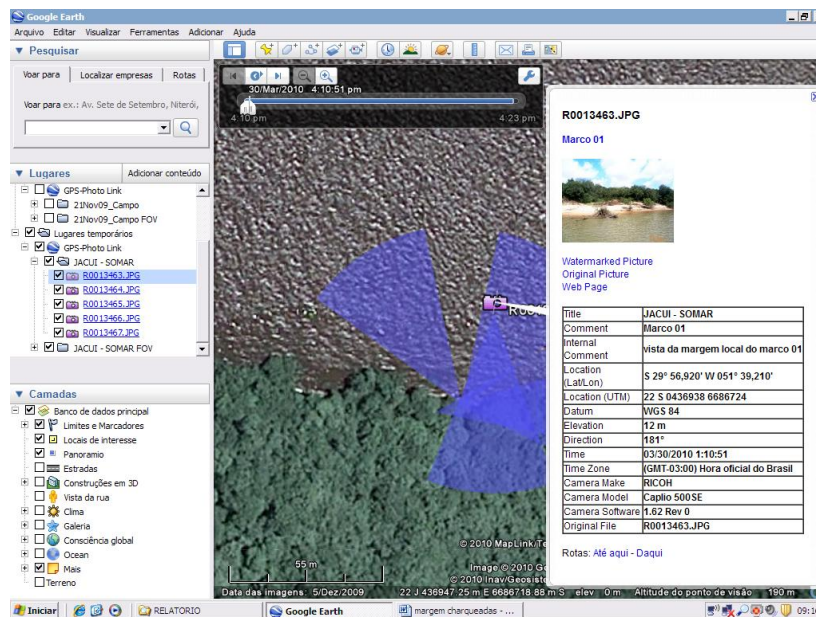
Google Earth

Arquivo Editar Visualizar Ferramentas Adicionar Ajuda

▼ Pesquisar

Voar para | Localizar empresas | Rotas

Voar para ex.: Av. Sete de Setembro, Niterói,

▼ Lugares | Adicionar conteúdo

GPS-Photo Link
21Nov09_Campo
21Nov09_Campo FOV
Lugares temporários
GPS-Photo Link
JACUI - SOMAR
R0013463.JPG
R0013464.JPG
R0013465.JPG
R0013466.JPG
R0013467.JPG
JACUI - SOMAR FOV

▼ Camadas

Banco de dados principal
Limites e Marcadores
Locais de interesse
Panoramio
Estradas
Construções em 3D
Vista da rua
Clima
Galeria
Consciência global
Ocean
Mais
Terreno

30/Mar/2010 4:10:51 pm
4:10 pm
4:23 pm

R0013463.JPG

Marco 01

Watermarked Picture
Original Picture
Web Page

| Title | JACUI - SOMAR |
|---|---|
| Comment | Marco 01 |
| Internal Comment | vista da margem local do marco 01 |
| Location (Lat/Lon) | S 29° 56,920' W 051° 39,210' |
| Location (UTM) | 22 S 0436938 6686724 |
| Datum | WGS 84 |
| Elevation | 12 m |
| Direction | 181° |
| Time | 03/30/2010 1:10:51 |
| Time Zone | (GMT-03:00) Hora oficial do Brasil |
| Camera Make | RICOH |
| Camera Model | Caplio 500SE |
| Camera Software | 1.62 Rev 0 |
| Original File | R0013463.JPG |

Rotas: Até aqui - Daqui

R00

© 2010 MapLink/Te
Image © 2010 Ge
© 2010 Inav/Geosist
55 m
Data das imagens: 5/Dez/2009 22 J 436947.25 m E 6686718.88 m S elev 0 m Altitude do ponto de visão 190 m

Iniciar | RELATORIO | Google Earth | margem charqueadas - ... | 09:1